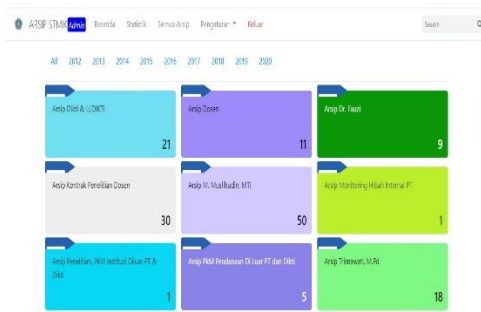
ARSIP STMIK Admin Beranda Statistik Semua Arsip Pengaturan ▾ Keluar Search

All 2012 2013 2014 2015 2016 2017 2018 2019 2020

Arsip Dikti & LLDIKTI 21

Arsip Dosen 11

Arsip Dr. Fauzi 9

Arsip Kontrak Penelitian Dosen 30

Arsip M. Muslihudin, MTI 50

Arsip Monitoring Hibah Internal PT 1

Arsip Penelitian, PkM Institusi Diluar PT & Dikti 1

Arsip PkM Pendanaan Di Luar PT dan Dikti 5

Arsip Trisnawati, M.Pd 18